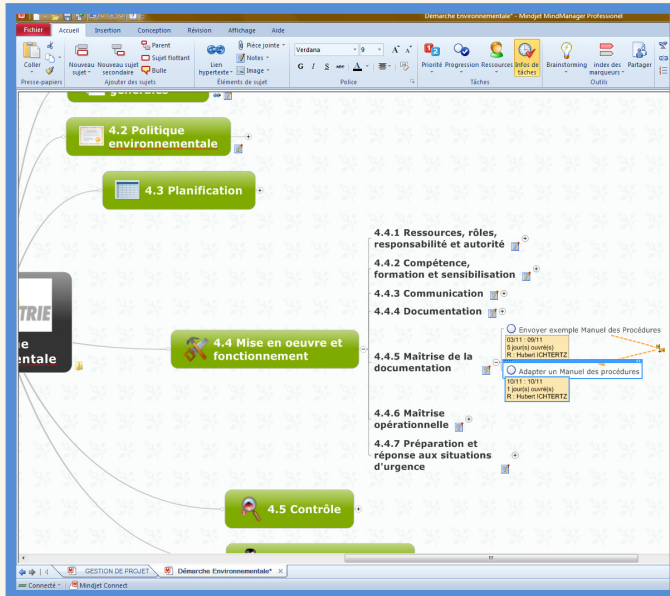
Démarche Environnementale* - Mindjet MindManager Professionnel

Fichier Accueil Insertion Conception Révision Affichage Aide

Coller Presse-papiers Nouveau sujet Nouveau sujet secondaire Parent Sujet flottant Bulle Ajouter des sujets Lien hypertexte Pièce jointe Notes Image Éléments de sujet Verdana 9 G I S Police Priorité Progression Ressources Infos de tâches Tâches Brainstorming Index des marqueurs Partager Outils

générales

4.2 Politique environnementale

4.3 Planification

4.4.1 Ressources, rôles, responsabilité et autorité

4.4.2 Compétence, formation et sensibilisation

4.4.3 Communication

4.4.4 Documentation

TRIE
e
entale

4.4 Mise en oeuvre et fonctionnement

Envoyer exemple Manuel des Procédures
03/11 : 09/11
5 jour(s) ouvré(s)
R : Hubert ICHTERTZ

4.4.5 Maîtrise de la documentation

Adapter un Manuel des procédures
10/11 : 10/11
1 jour(s) ouvré(s)
R : Hubert ICHTERTZ

4.4.6 Maîtrise opérationnelle

4.4.7 Préparation et réponse aux situations d'urgence

4.5 Contrôle

GESTION DE PROJET Démarche Environnementale*

Connecté Mindjet Connect